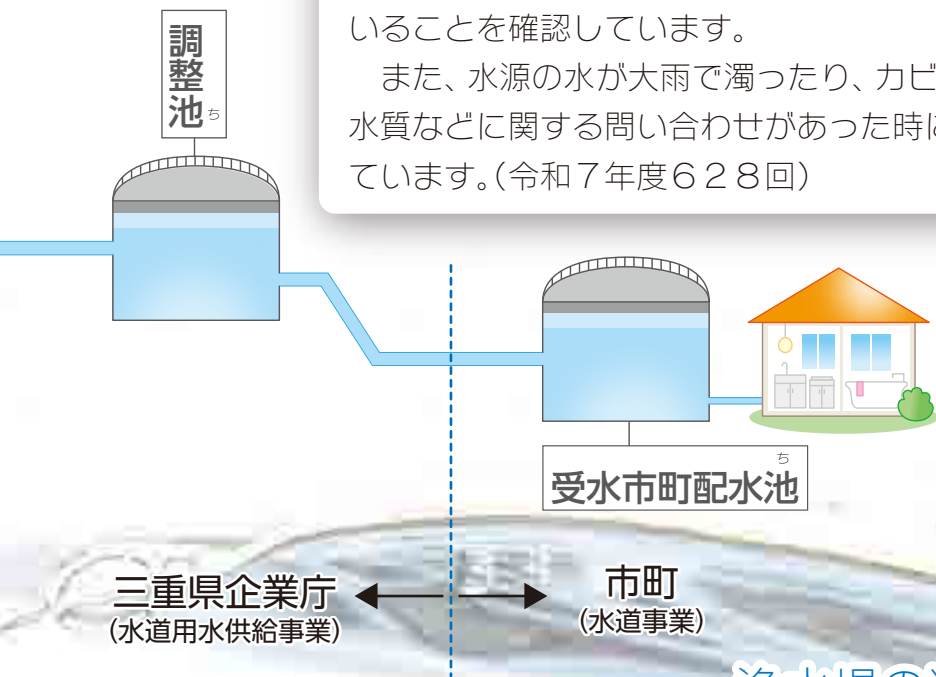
調整池ち

いることを確認しています。
　また、水源の水が大雨で濁ったり、カビ
水質などに関する問い合わせがあった時に
ています。（令和７年度６２８回）

ち
受水市町配水池

三重県企業庁
（水道用水供給事業）

市町
（水道事業）

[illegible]